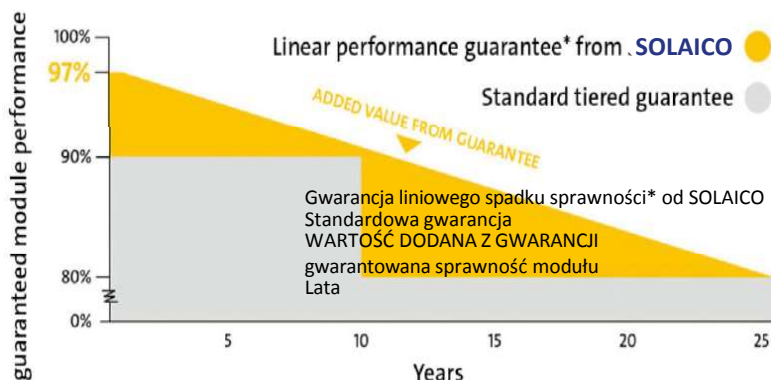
guaranteed module performance

100%
97%
90%
80%
0%

Linear performance guarantee* from . SOLAICO

Standard tiered guarantee

ADDED VALUE FROM GUARANTEE

Gwarancja liniowego spadku sprawności* od SOLAICO
Standardowa gwarancja
WARTOŚĆ DODANA Z GWARANCJI
gwarantowana sprawność modułu
Lata

5
10
15
20
25

Years